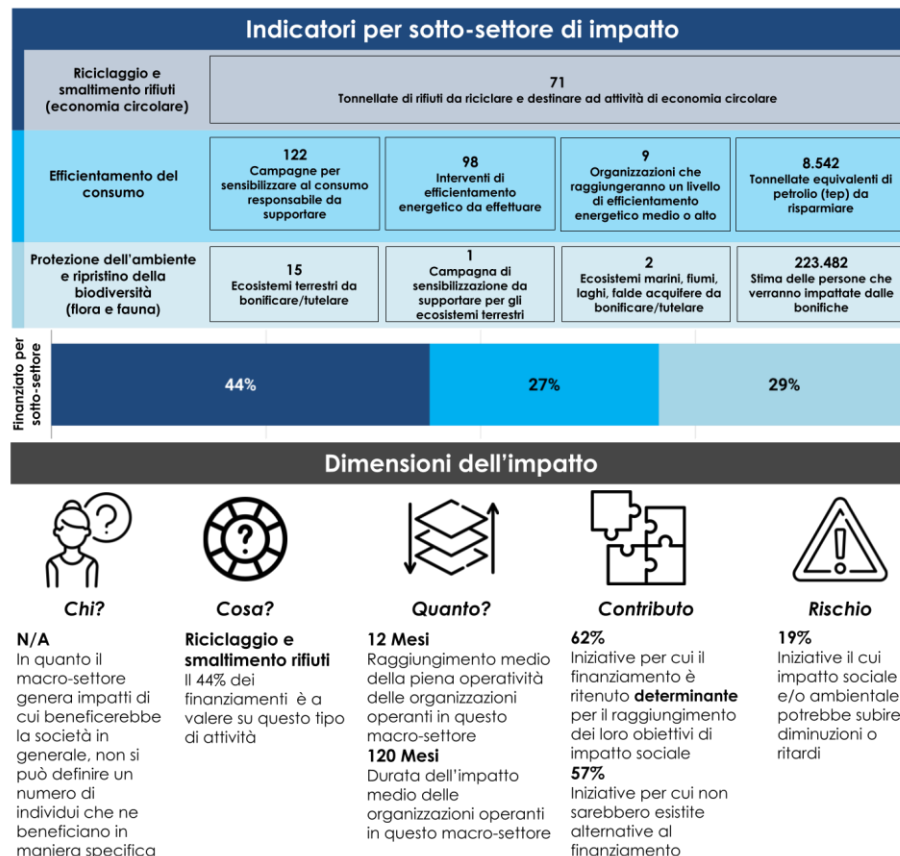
Indicatori per sotto-settore di impatto

Riciclaggio e smaltimento rifiuti (economia circolare)

71
Tonnellate di rifiuti da riciclare e destinare ad attività di economia circolare

Efficientamento del consumo

122
Campagne per sensibilizzare al consumo responsabile da supportare

98
Interventi di efficientamento energetico da effettuare

9
Organizzazioni che raggiungeranno un livello di efficientamento energetico medio o alto

8.542
Tonnellate equivalenti di petrolio (tep) da risparmiare

Protezione dell'ambiente e ripristino della biodiversità (flora e fauna)

15
Ecosistemi terrestri da bonificare/tutelare

1
Campagna di sensibilizzazione da supportare per gli ecosistemi terrestri

2
Ecosistemi marini, fiumi, laghi, falde acquifere da bonificare/tutelare

223.482
Stima delle persone che verranno impattate dalle bonifiche

Finanziato per sotto-settore

44%

27%

29%

Dimensioni dell'impatto

Chi?
N/A
In quanto il macro-settore genera impatti di cui beneficerebbe la società in generale, non si può definire un numero di individui che ne beneficiano in maniera specifica

Cosa?
Riciclaggio e smaltimento rifiuti
Il 44% dei finanziamenti è a valere su questo tipo di attività

Quanto?
12 Mesi
Raggiungimento medio della piena operatività delle organizzazioni operanti in questo macro-settore
120 Mesi
Durata dell'impatto medio delle organizzazioni operanti in questo macro-settore

Contributo
62%
Iniziative per cui il finanziamento è ritenuto determinante per il raggiungimento dei loro obiettivi di impatto sociale
57%
Iniziative per cui non sarebbero esistite alternative al finanziamento

Rischio
19%
Iniziative il cui impatto sociale e/o ambientale potrebbe subire diminuzioni o ritardi